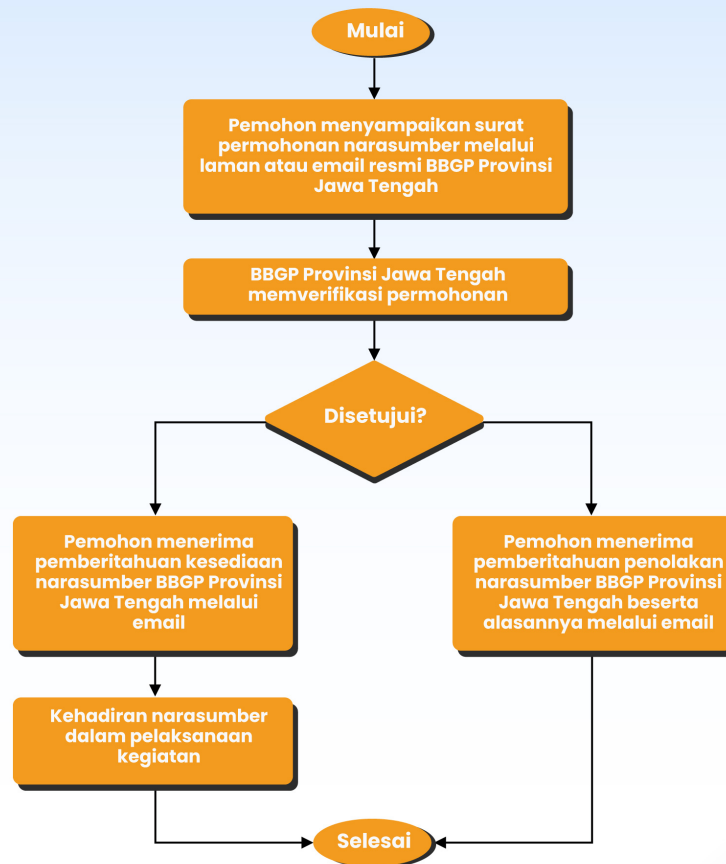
Mulai

Pemohon menyampaikan surat permohonan narasumber melalui laman atau email resmi BBGP Provinsi Jawa Tengah

BBGP Provinsi Jawa Tengah memverifikasi permohonan

Disetujui?

Pemohon menerima pemberitahuan kesediaan narasumber BBGP Provinsi Jawa Tengah melalui email

Pemohon menerima pemberitahuan penolakan narasumber BBGP Provinsi Jawa Tengah beserta alasannya melalui email

Kehadiran narasumber dalam pelaksanaan kegiatan

Selesai